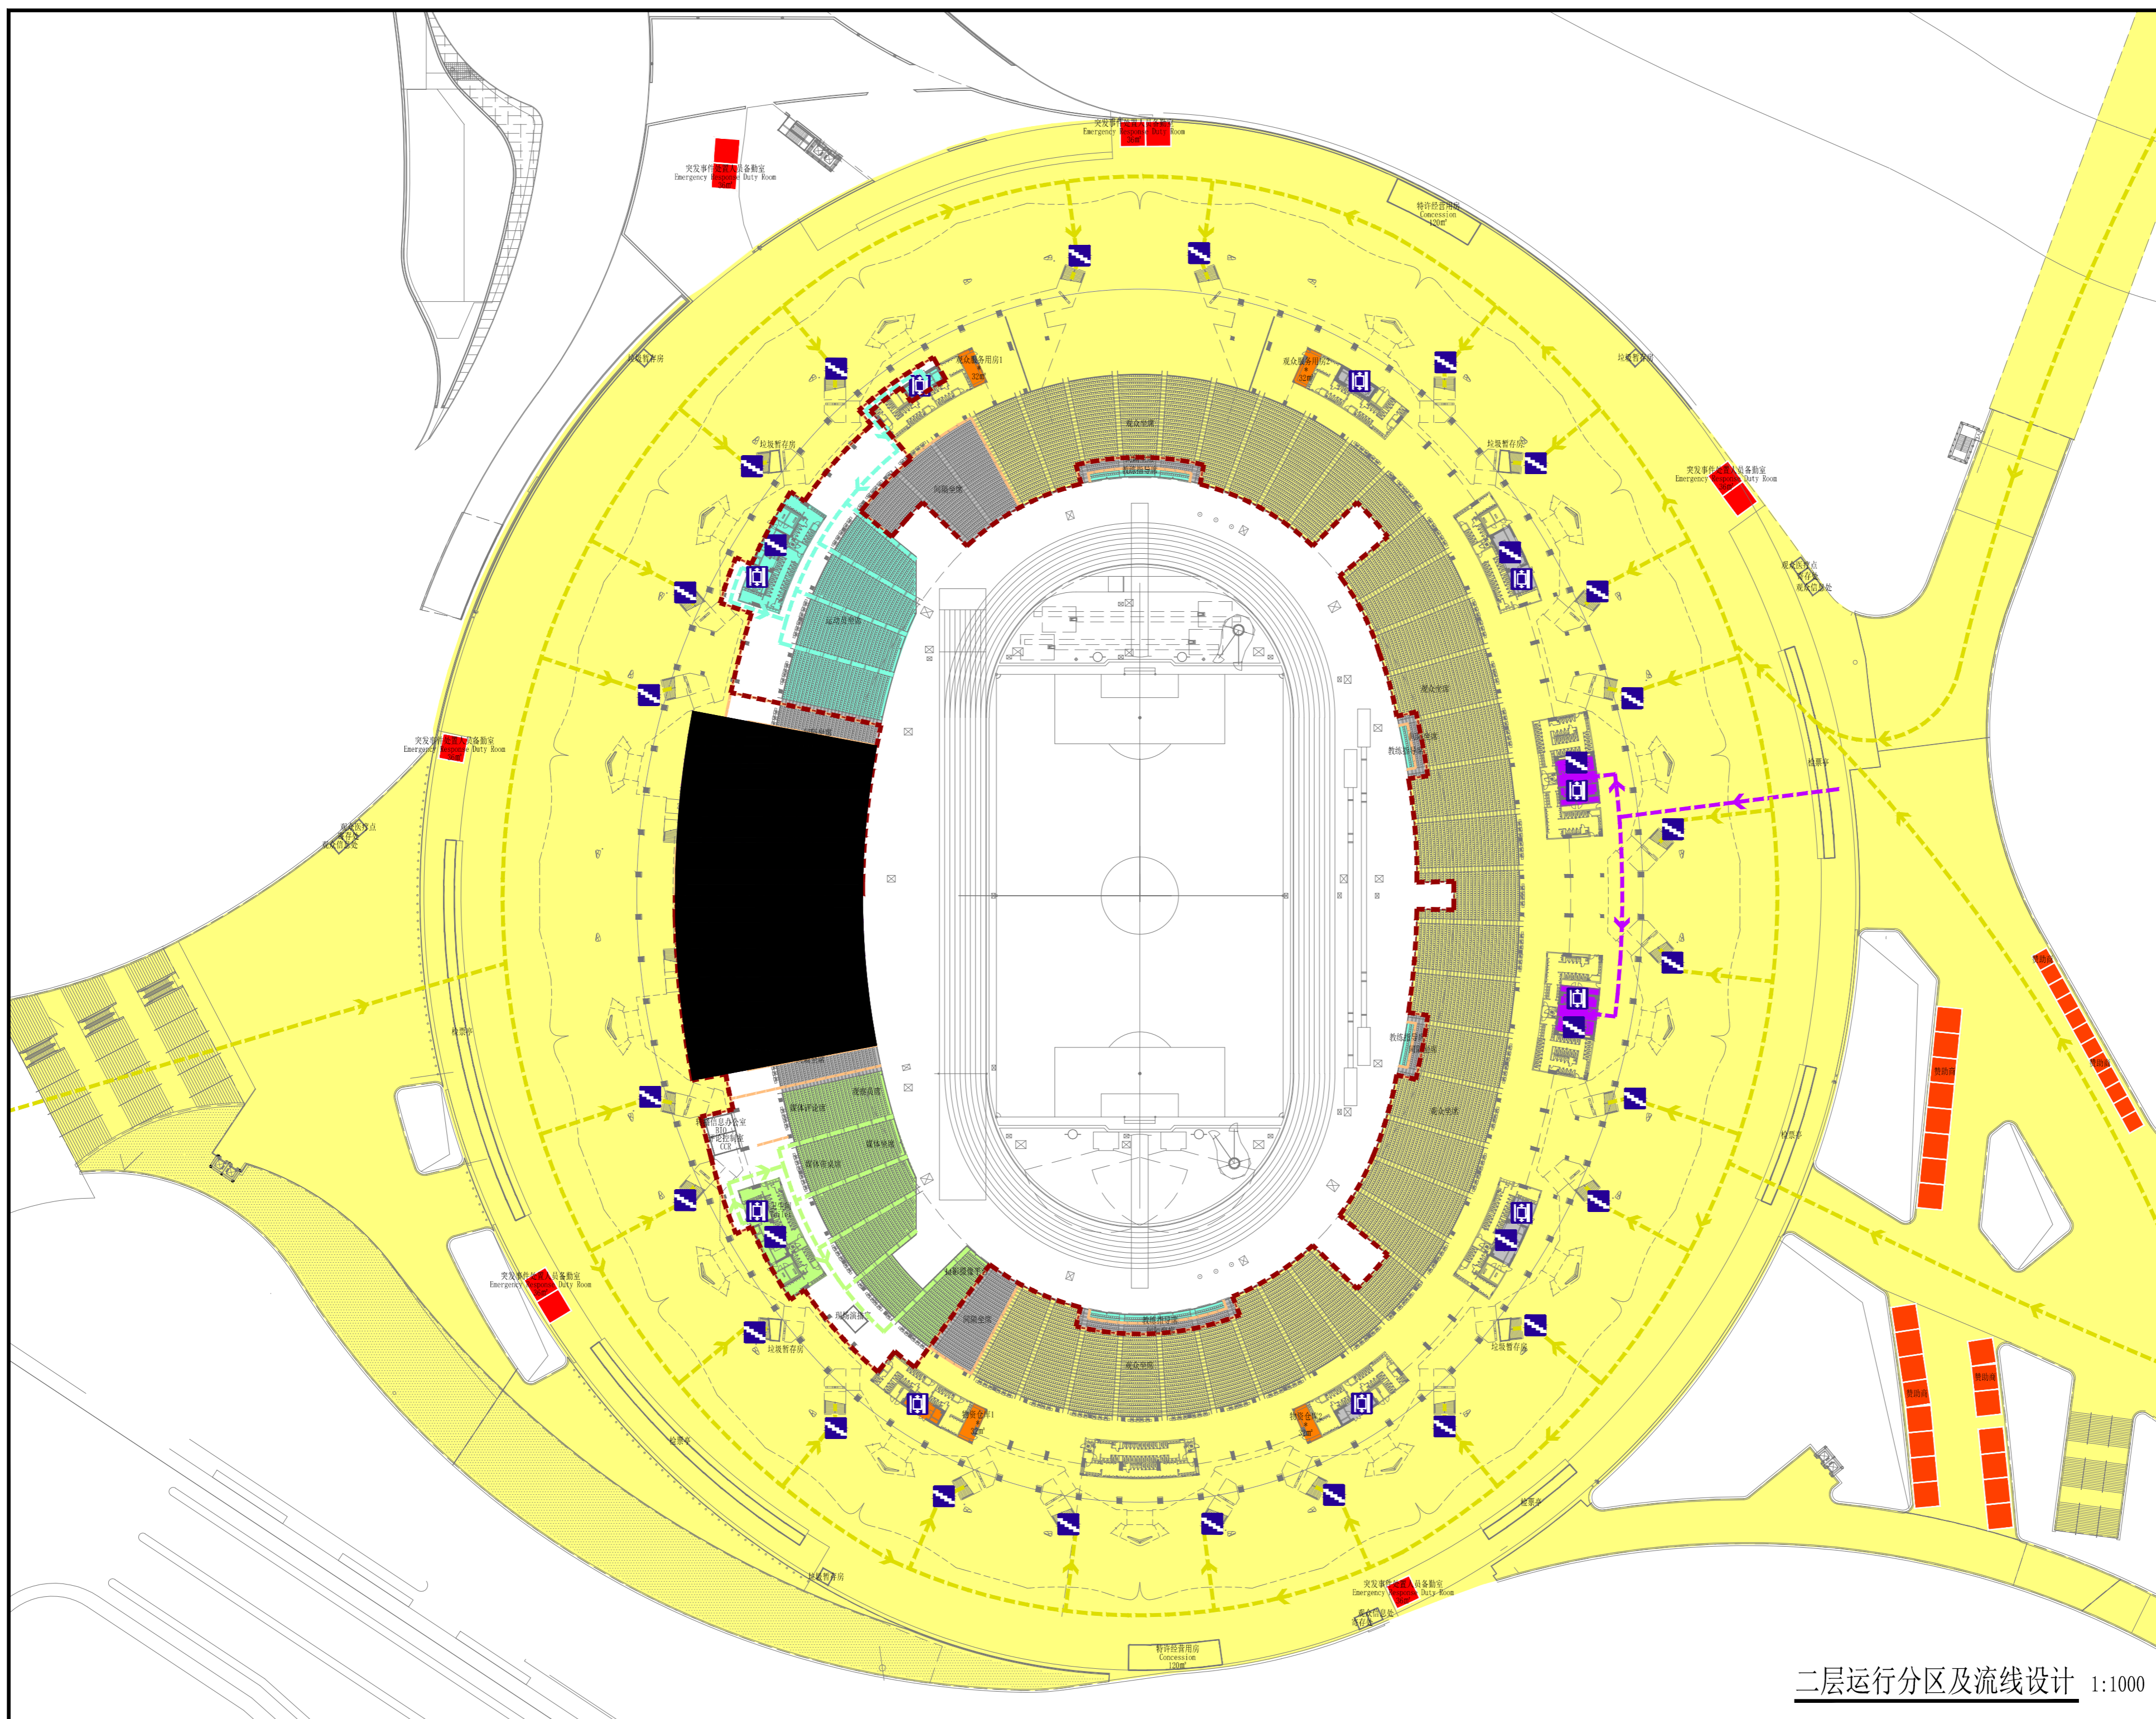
突发事件应急备勤室
Emergency Response Duty Room

突发事件应急备勤室
Emergency Response Duty Room

特许经营用房
Concession
120m²

垃圾暂存房

观众服务用房1

观众服务用房

观众坐席

垃圾暂存房

突发事件应急备勤室
Emergency Response Duty Room

观众集合点

观众信息处

包厢坐席

运动员坐席

观众坐席

检票亭

教练员坐席

突发事件应急备勤室
Emergency Response Duty Room

观众集合点
观众信息处

检票亭

教练员坐席

观众坐席

赛事总办公室
BIO
总控制室
CCR

媒体评论席

贵宾席

媒体坐席

媒体席桌席

检票亭

媒体摄像平台

观众坐席

突发事件应急备勤室
Emergency Response Duty Room

赞助商

赞助商

赞助商

赞助商

摄像机位

垃圾暂存房

教练员坐席

观众坐席

垃圾暂存房

物资仓库1

物资仓库

检票亭

检票亭

垃圾暂存房

突发事件应急备勤室
Emergency Response Duty Room

观众信息处

特许经营用房
Concession
120m²

二层运行分区及流线设计 1:1000